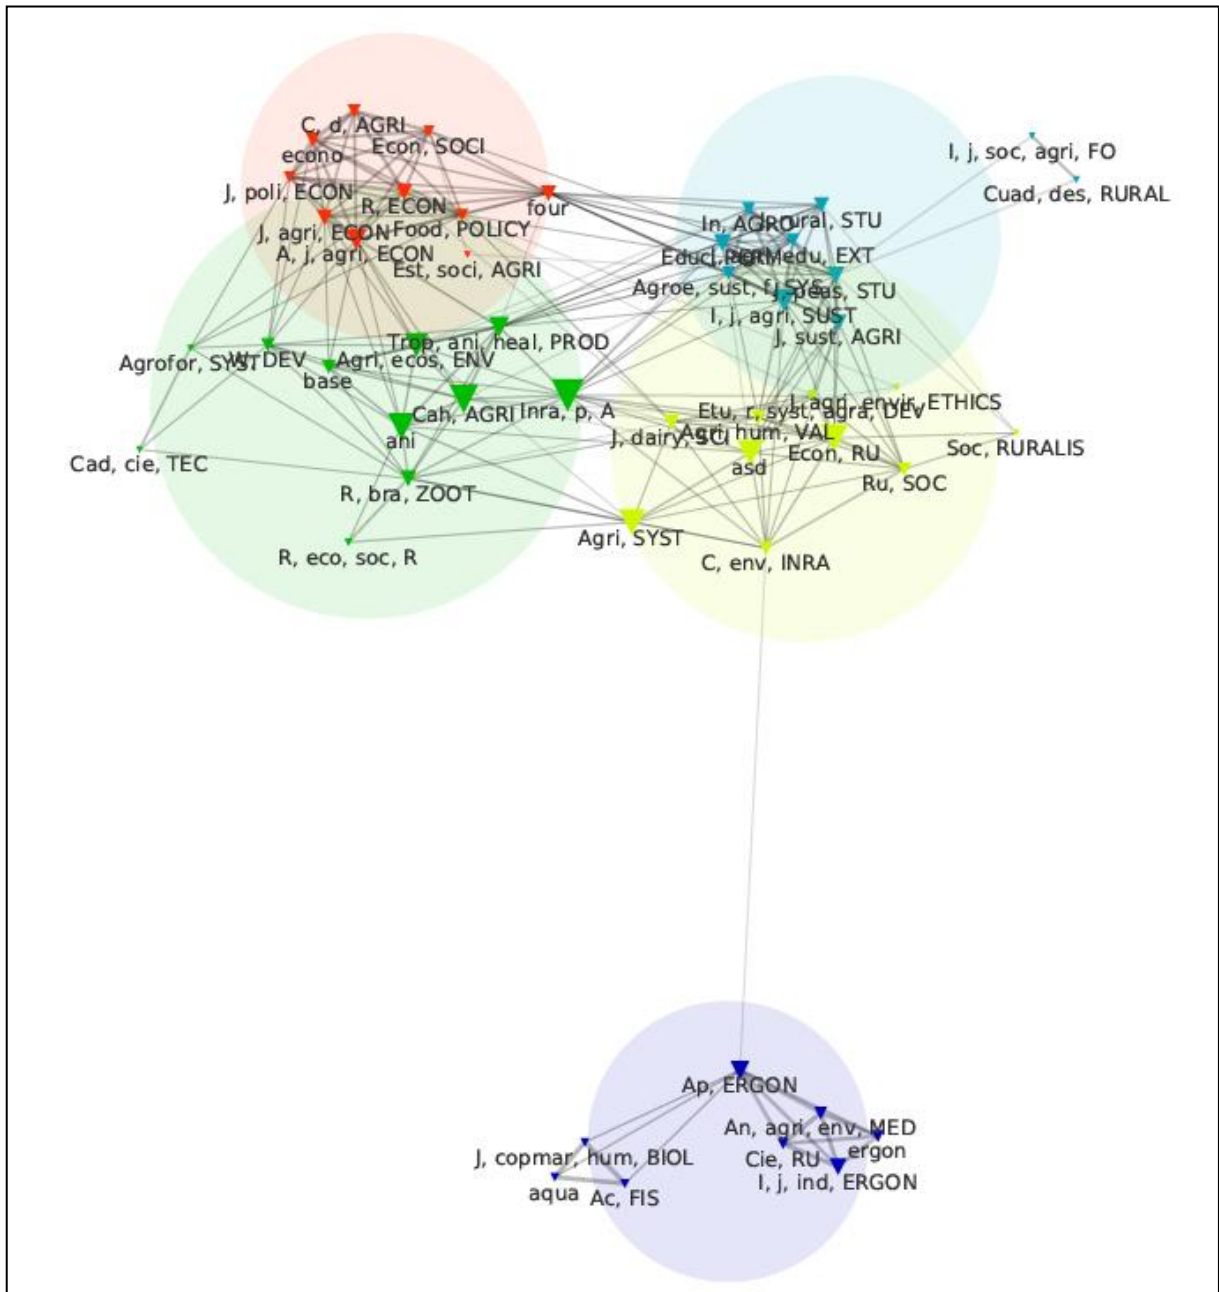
C, d, AGRI
econo
Econ, SOCI
J, poli, ECON
R, ECON
four
J, agri, ECON
Food, POLICY
A, j, agri, ECON
Est, soci, AGRI
I, j, soc, agri, FO
Cuad, des, RURAL
In, AGRO
Rural, STU
Educ
J, agri, edu, EXT
Agroe, sust, f
SYS
peas, STU
I, j, agri, SUST
J, sust, AGRI
Agrofor, SYST
W, DEV
Agri, ecos, ENV
base
Trop, ani, heal, PROD
Cah, AGRI
Inra, p, A
ani
Cad, cie, TEC
R, bra, ZOOT
R, eco, soc, R
I, agri, envir, ETHICS
Etu, r, syst, agra, DEV
J, dairy, SCI
Agri, hum, VAL
asd
Econ, RU
Soc, RURALIS
Ru, SOC
Agri, SYST
C, env, INRA
Ap, ERGON
An, agri, env, MED
J, copmar, hum, BIOL
Cie, RU
ergon
I, j, ind, ERGON
aqua
Ac, FIS